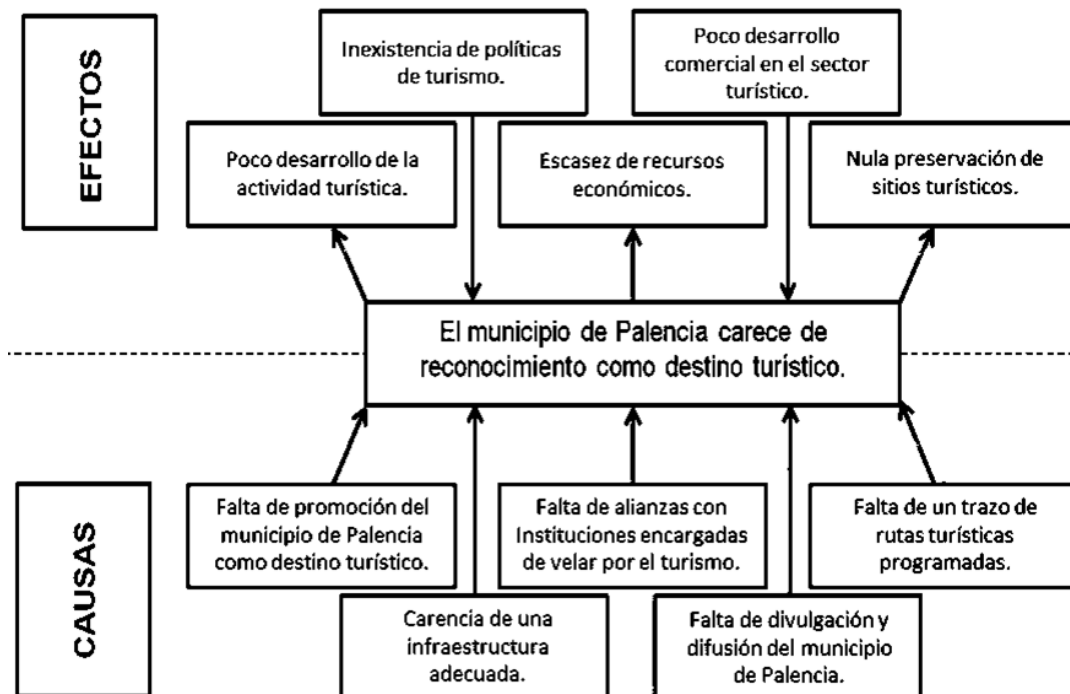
EFECTOS

Inexistencia de políticas de turismo.

Poco desarrollo comercial en el sector turístico.

Poco desarrollo de la actividad turística.

Escasez de recursos económicos.

Nula preservación de sitios turísticos.

El municipio de Palencia carece de reconocimiento como destino turístico.

CAUSAS

Falta de promoción del municipio de Palencia como destino turístico.

Falta de alianzas con Instituciones encargadas de velar por el turismo.

Falta de un trazo de rutas turísticas programadas.

Carencia de una infraestructura adecuada.

Falta de divulgación y difusión del municipio de Palencia.